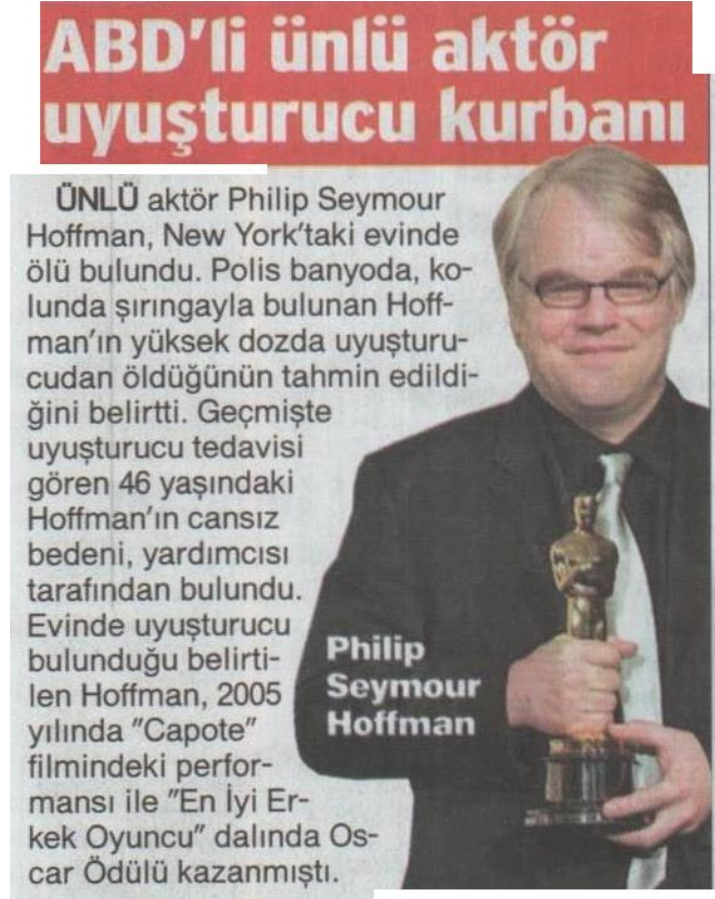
ABD'li ünlü aktör uyuşturucu kurbanı

ÜNLÜ aktör Philip Seymour Hoffman, New York'taki evinde ölü bulundu. Polis banyoda, kolunda şırıngayla bulunan Hoffman'ın yüksek dozda uyuşturucudan öldüğünün tahmin edildiğini belirtti. Geçmişte uyuşturucu tedavisi gören 46 yaşındaki Hoffman'ın cansız bedeni, yardımcısı tarafından bulundu. Evinde uyuşturucu bulunduğu belirtilen Hoffman, 2005 yılında "Capote" filmindeki performansı ile "En İyi Erkek Oyuncu" dalında Oscar Ödülü kazanmıştı.

Philip Seymour Hoffman